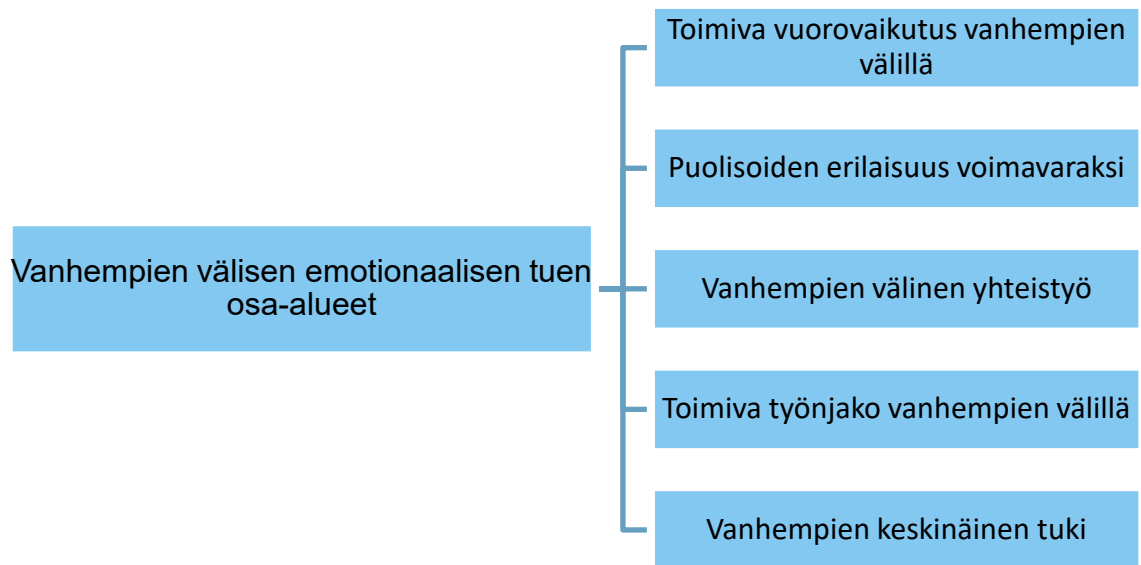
Vanhempien välisen emotionaalisen tuen osa-alueet

Toimiva vuorovaikutus vanhempien välillä

Puolisoiden erilaisuus voimavaraksi

Vanhempien välinen yhteistyö

Toimiva työnjako vanhempien välillä

Vanhempien keskinäinen tuki